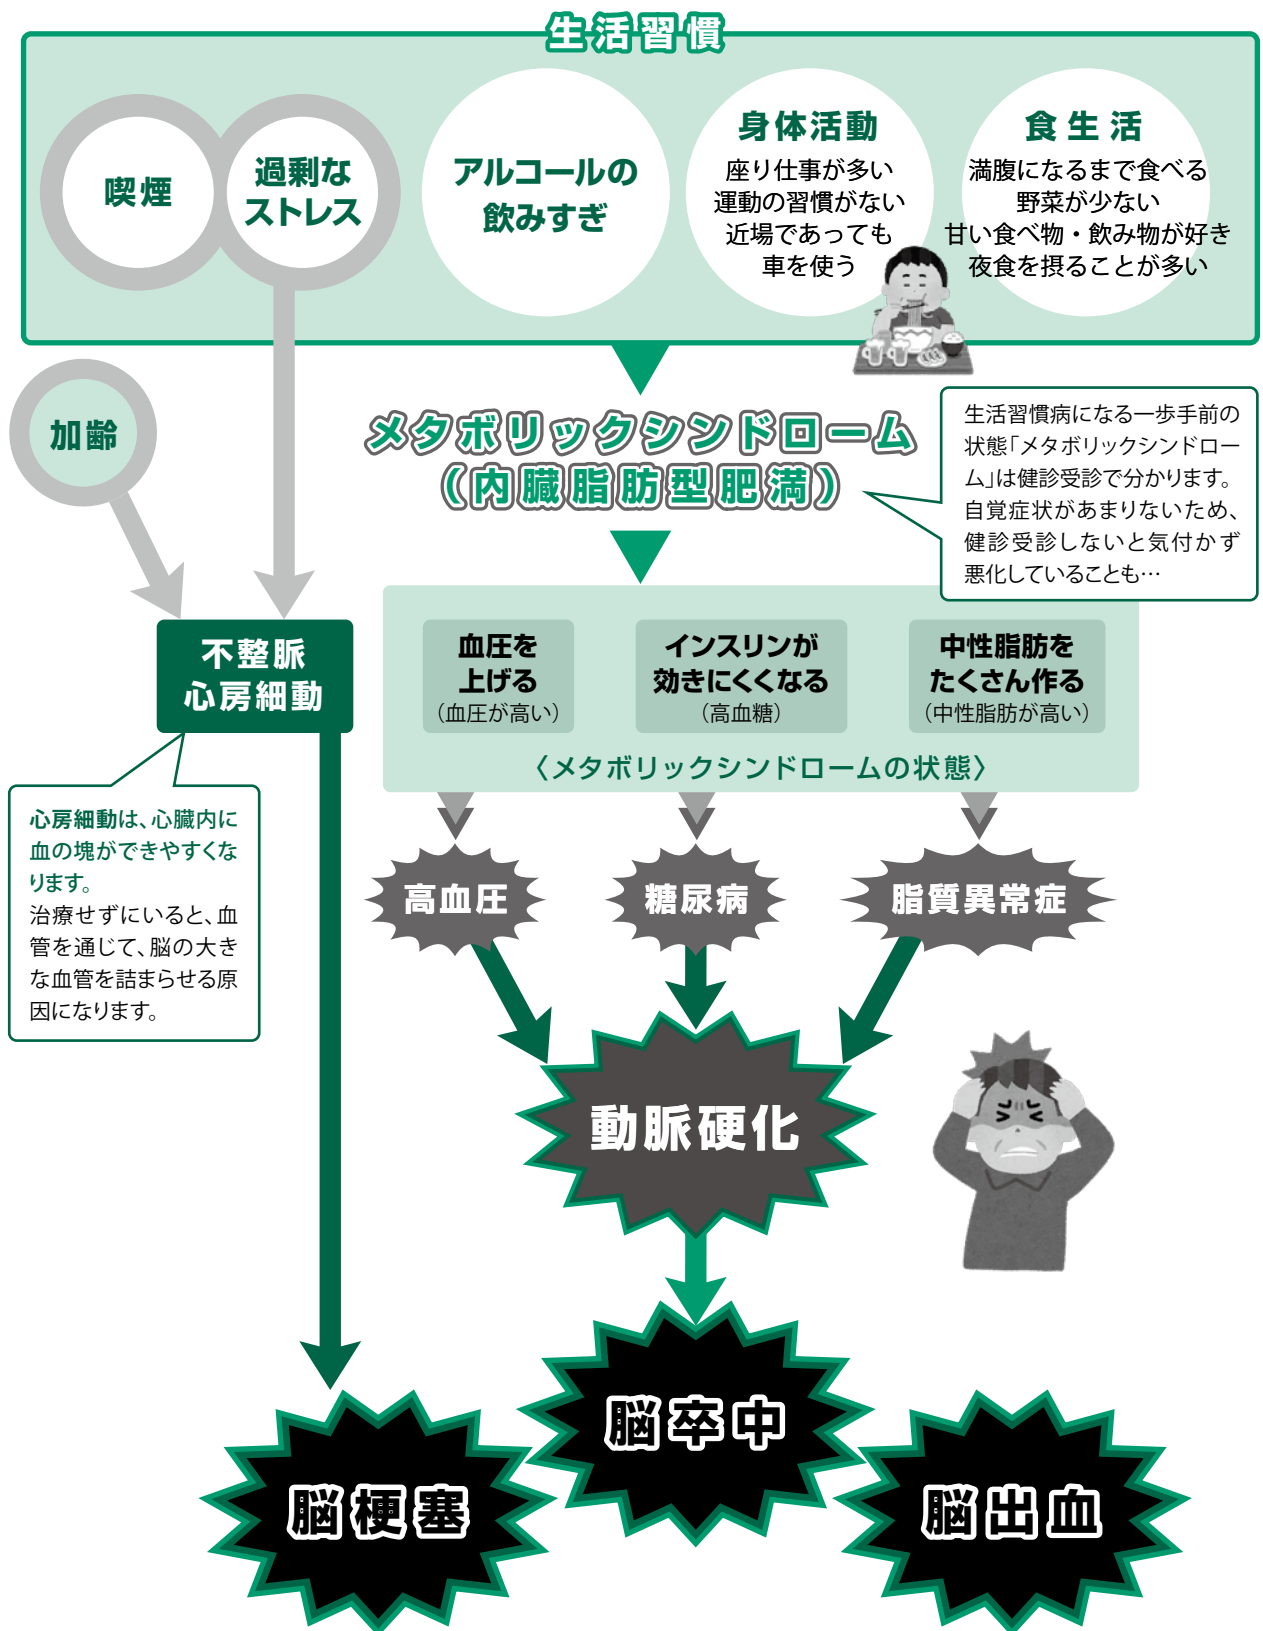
生活習慣

喫煙

過剰なストレス

アルコールの飲みすぎ

身体活動
座り仕事が多い
運動の習慣がない
近場であっても車を使う

食生活
満腹になるまで食べる
野菜が少ない
甘い食べ物・飲み物が好き
夜食を摂ることが多い

加齢

メタボリックシンドローム（内臓脂肪型肥満）

生活習慣病になる一歩手前の状態「メタボリックシンドローム」は健診受診で分かります。自覚症状があまりないため、健診受診しないと気付かず悪化していることも…

不整脈
心房細動

心房細動は、心臓内に血の塊ができやすくなります。
治療せずにいると、血管を通じて、脳の大きな血管を詰まらせる原因になります。

血圧を上げる
（血圧が高い）

インスリンが効きにくくなる
（高血糖）

中性脂肪をたくさん作る
（中性脂肪が高い）

〈メタボリックシンドロームの状態〉

高血圧

糖尿病

脂質異常症

動脈硬化

脳卒中

脳梗塞

脳出血